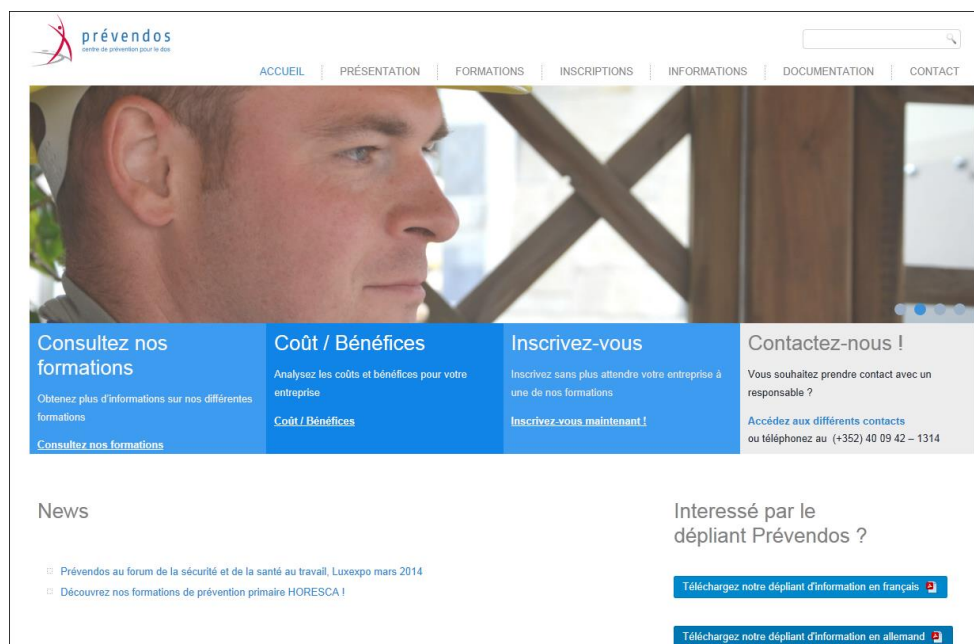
prévendos
centre de prévention pour le dos

ACCUEIL | PRÉSENTATION | FORMATIONS | INSCRIPTIONS | INFORMATIONS | DOCUMENTATION | CONTACT

Consultez nos formations

Obtenez plus d'informations sur nos différentes formations

Consultez nos formations

Coût / Bénéfices

Analysez les coûts et bénéfices pour votre entreprise

Coût / Bénéfices

Inscrivez-vous

Inscrivez sans plus attendre votre entreprise à une de nos formations

Inscrivez-vous maintenant !

Contactez-nous !

Vous souhaitez prendre contact avec un responsable ?

Accédez aux différents contacts
ou téléphonez au (+352) 40 09 42 – 1314

News

Prévendos au forum de la sécurité et de la santé au travail, Luxexpo mars 2014
Découvrez nos formations de prévention primaire HORESCA !

Interessé par le dépliant Prévendos ?

Téléchargez notre dépliant d'information en français

Téléchargez notre dépliant d'information en allemand